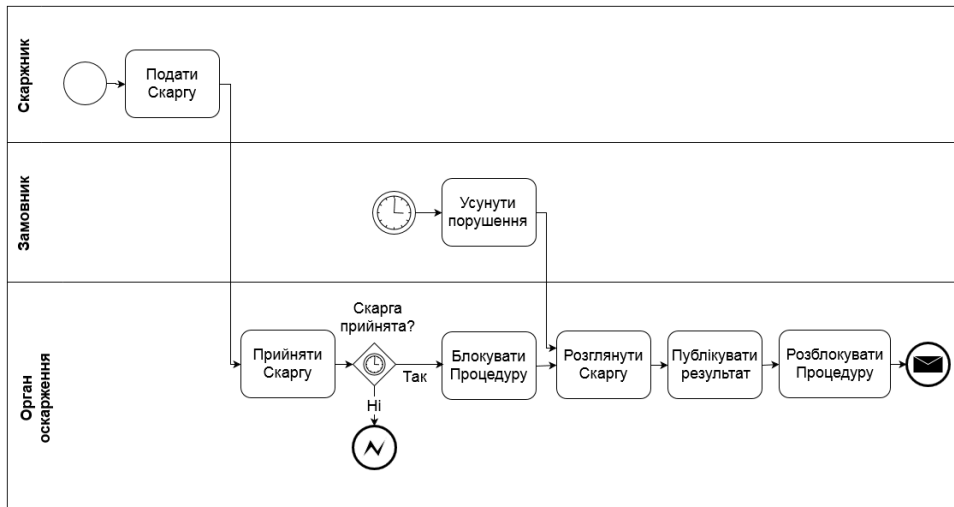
Скаржник

Подати Скаргу

Замовник

Усунути порушення

Орган оскарження

Прийняти Скаргу

Скарга прийнята?

Так

Ні

Блокувати Процедуру

Розглянути Скаргу

Публікувати результат

Розблокувати Процедуру